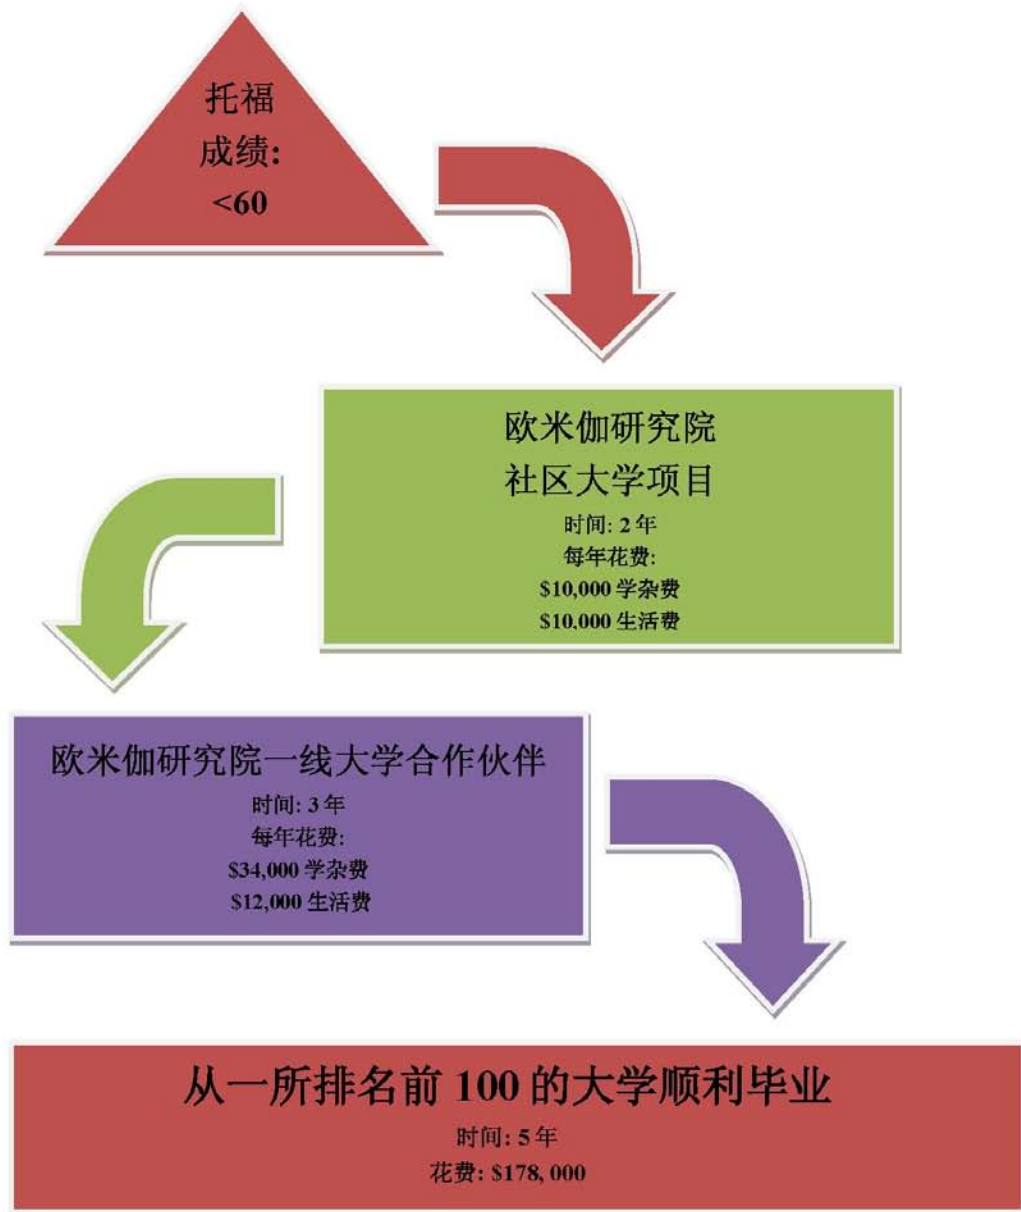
托福
成绩:
<60

欧米伽研究院
社区大学项目
时间: 2 年
每年花费:
\$10,000 学杂费
\$10.000 生活费

欧米伽研究院一线大学合作伙伴
时间: 3 年
每年花费:
\$34,000 学杂费
\$12,000 生活费

从一所排名前 100 的大学顺利毕业
时间: 5 年
花费: \$178, 000